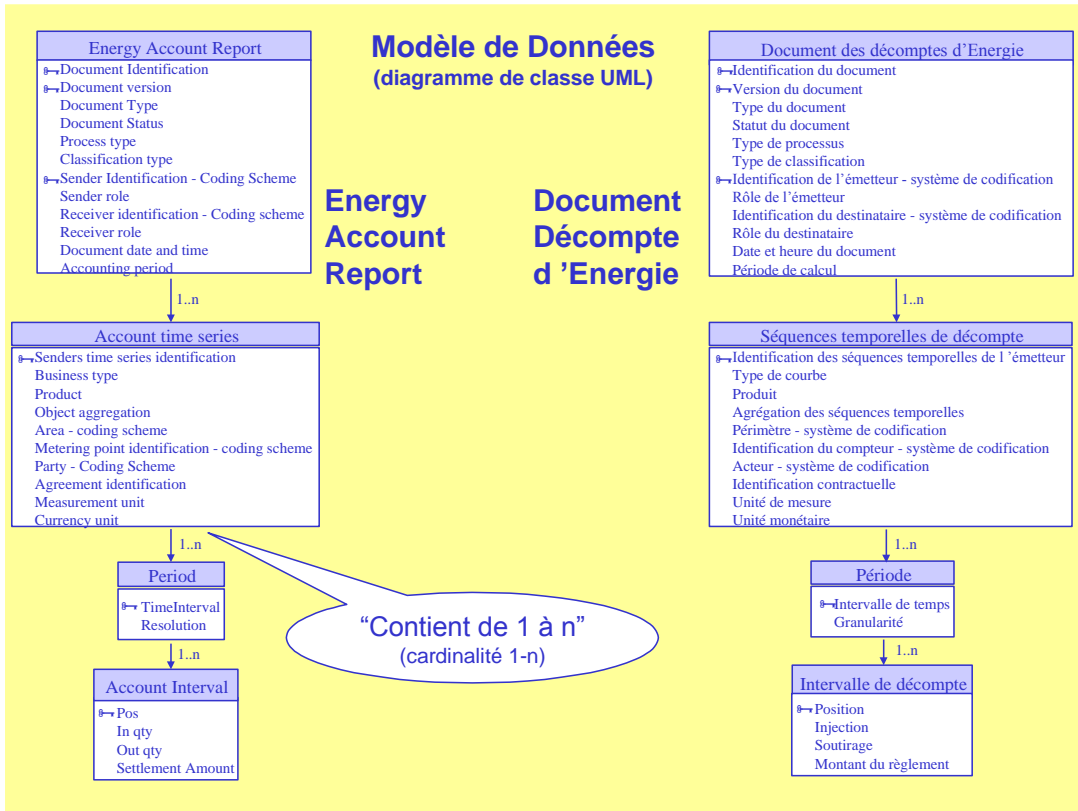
Modèle de Données
(diagramme de classe UML)

Energy Account Report
Document Identification
Document version
Document Type
Document Status
Process type
Classification type
Sender Identification - Coding Scheme
Sender role
Receiver identification - Coding scheme
Receiver role
Document date and time
Accounting period

1..n

Account time series
Senders time series identification
Business type
Product
Object aggregation
Area - coding scheme
Metering point identification - coding scheme
Party - Coding Scheme
Agreement identification
Measurement unit
Currency unit

1..n

Period
TimeInterval
Resolution

1..n

Account Interval
Pos
In qty
Out qty
Settlement Amount

Energy Account Report

Document Décompte d 'Energie

"Contient de 1 à n"
(cardinalité 1-n)

Document des décomptes d'Energie
Identification du document
Version du document
Type du document
Statut du document
Type de processus
Type de classification
Identification de l'émetteur - système de codification
Rôle de l'émetteur
Identification du destinataire - système de codification
Rôle du destinataire
Date et heure du document
Période de calcul

1..n

Séquences temporelles de décompte
Identification des séquences temporelles de l 'émetteur
Type de courbe
Produit
Agrégation des séquences temporelles
Périmètre - système de codification
Identification du compteur - système de codification
Acteur - système de codification
Identification contractuelle
Unité de mesure
Unité monétaire

1..n

Période
Intervalle de temps
Granularité

1..n

Intervalle de décompte
Position
Injection
Soutirage
Montant du règlement